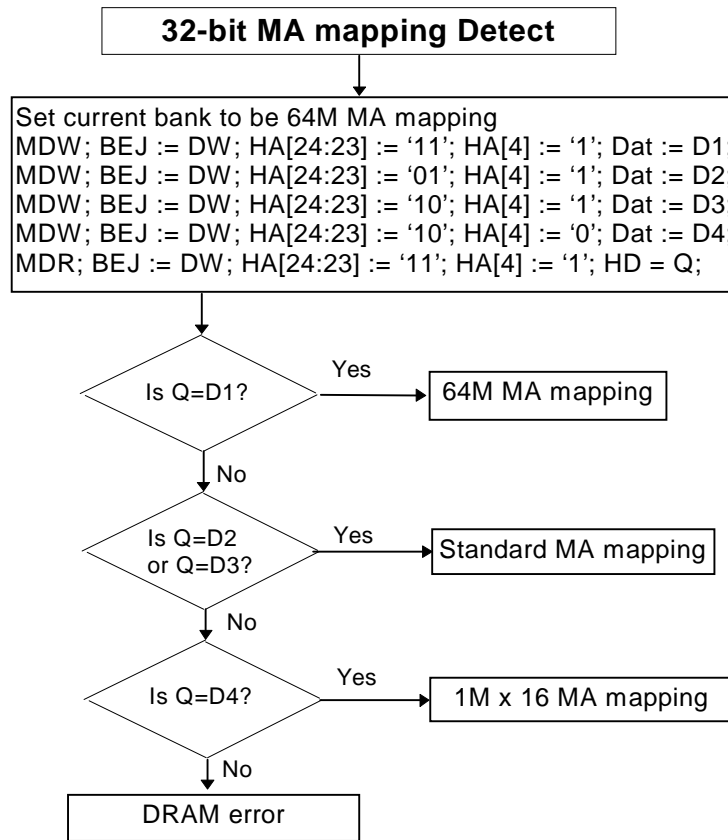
32-bit MA mapping Detect

Set current bank to be 64M MA mapping
MDW; BEJ := DW; HA[24:23] := ‘11’; HA[4] := ‘1’; Dat := D1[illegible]
MDW; BEJ := DW; HA[24:23] := ‘01’; HA[4] := ‘1’; Dat := D2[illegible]
MDW; BEJ := DW; HA[24:23] := ‘10’; HA[4] := ‘1’; Dat := D3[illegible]
MDW; BEJ := DW; HA[24:23] := ‘10’; HA[4] := ‘0’; Dat := D4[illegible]
MDR; BEJ := DW; HA[24:23] := ‘11’; HA[4] := ‘1’; HD = Q;

Is Q=D1?
Yes
64M MA mapping
No

Is Q=D2 or Q=D3?
Yes
Standard MA mapping
No

Is Q=D4?
Yes
1M x 16 MA mapping
No

DRAM error